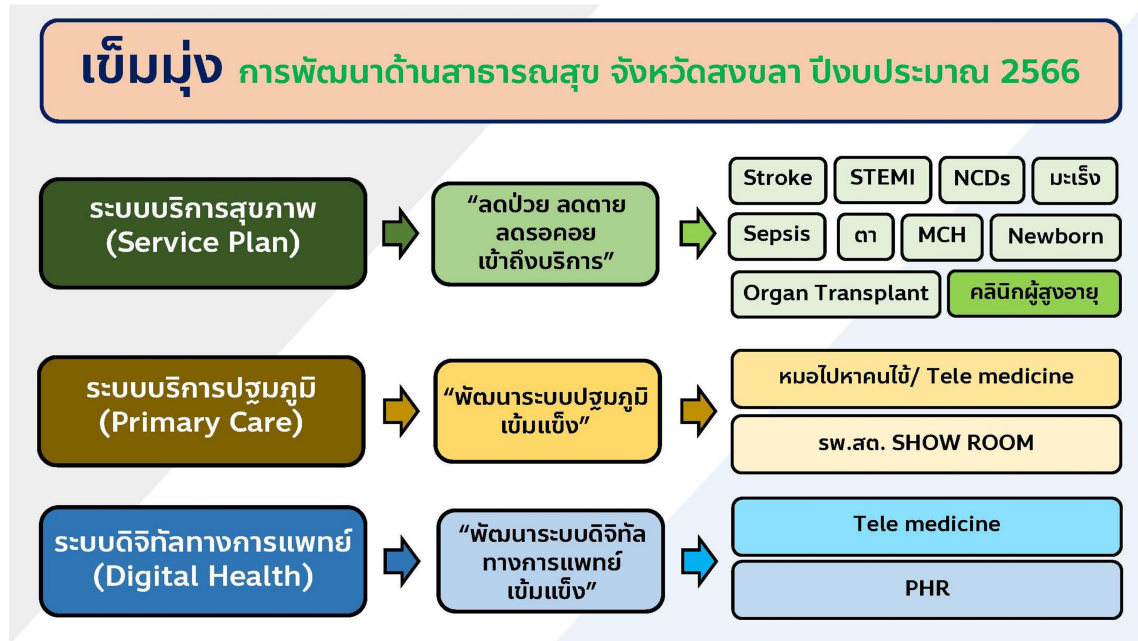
เข็มมุ่ง การพัฒนาด้านสาธารณสุข จังหวัดสงขลา ปีงบประมาณ 2566

ระบบบริการสุขภาพ (Service Plan)

“ลดป่วย ลดตาย ลดรอคอย เข้าถึงบริการ”

Stroke

STEMI

NCDs

มะเร็ง

Sepsis

ตา

MCH

Newborn

Organ Transplant

คลินิกผู้สูงอายุ

ระบบบริการปฐมภูมิ (Primary Care)

“พัฒนาระบบปฐมภูมิ เข้มแข็ง”

หมอไปหาคนไข้/ Tele medicine

รพ.สต. SHOW ROOM

ระบบดิจิทัลทางการแพทย์ (Digital Health)

“พัฒนาระบบดิจิทัล ทางการแพทย์ เข้มแข็ง”

Tele medicine

PHR